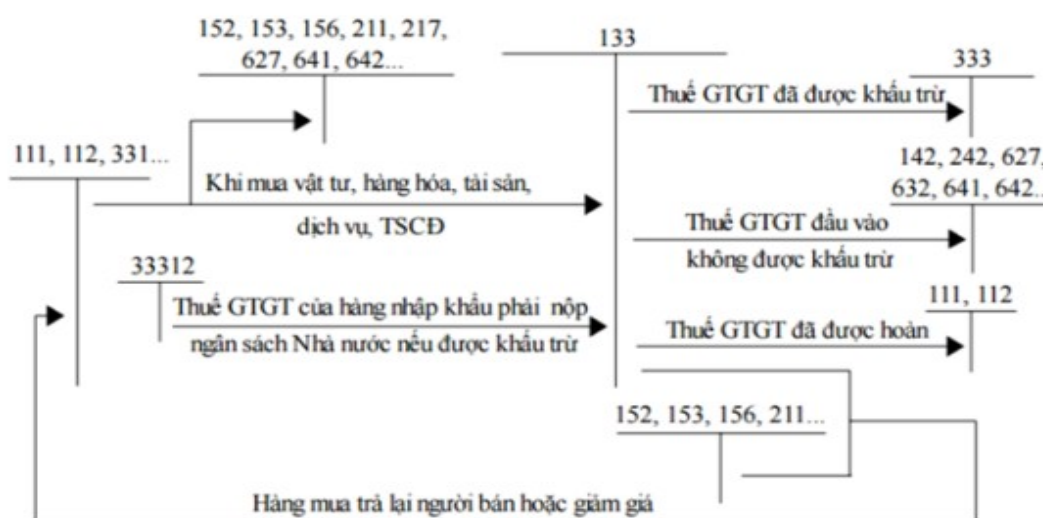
152, 153, 156, 211, 217, 627, 641, 642...

133

333

Thuế GTGT đã được khấu trừ

111, 112, 331...

Khi mua vật tư, hàng hóa, tài sản, dịch vụ, TSCĐ

142, 242, 627, 632, 641, 642...

Thuế GTGT đầu vào không được khấu trừ

33312

Thuế GTGT của hàng nhập khẩu phải nộp ngân sách Nhà nước nếu được khấu trừ

111, 112

Thuế GTGT đã được hoàn

152, 153, 156, 211...

Hàng mua trả lại người bán hoặc giảm giá